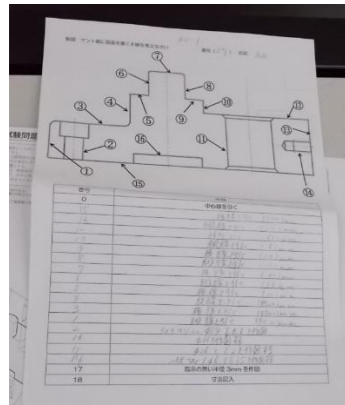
課題 ［illegible］

①
②
③
④
⑤
⑥
⑦
⑧
⑨
⑩
⑪
⑫
⑬
⑭
⑮
⑯

| 番号 | 内容 |
|---|---|
| 0 | 中心線を引く |
| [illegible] | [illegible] |
| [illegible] | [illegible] |
| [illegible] | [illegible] |
| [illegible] | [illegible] |
| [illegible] | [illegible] |
| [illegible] | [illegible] |
| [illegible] | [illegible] |
| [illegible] | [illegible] |
| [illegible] | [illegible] |
| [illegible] | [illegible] |
| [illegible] | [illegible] |
| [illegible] | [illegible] |
| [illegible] | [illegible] |
| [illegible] | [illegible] |
| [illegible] | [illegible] |
| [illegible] | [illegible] |
| 17 | 指示の無い半径3mmを作図 |
| 18 | 寸法記入 |